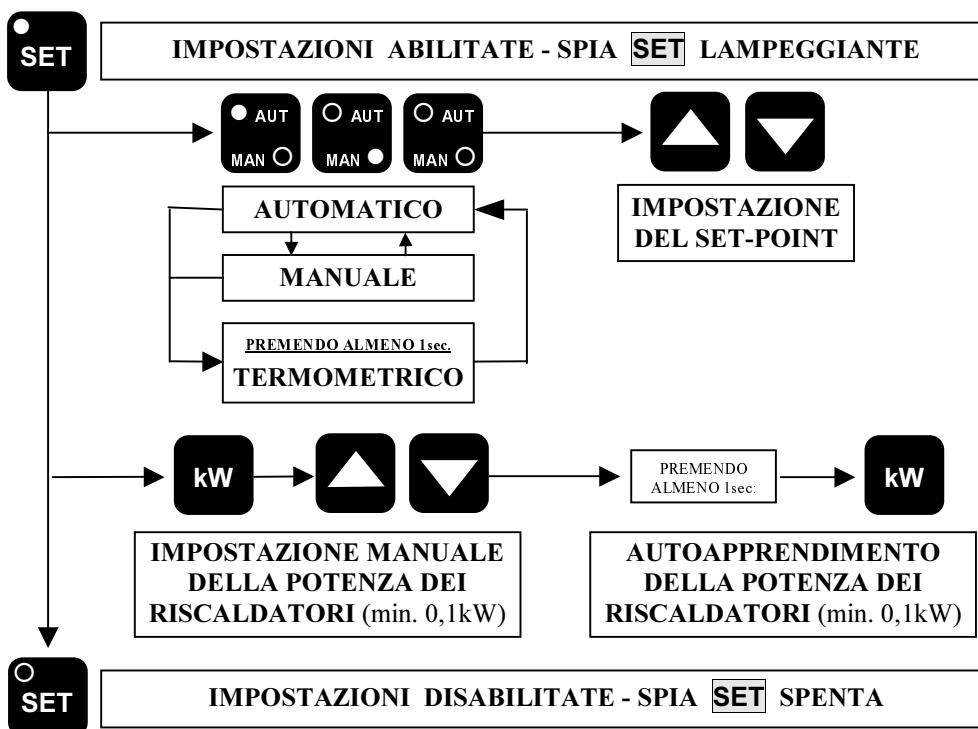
SET

IMPOSTAZIONI ABILITATE - SPIA SET LAMPEGGIANTE

AUT
MAN

AUT
MAN

AUT
MAN

AUTOMATICO

MANUALE

PREMENDO ALMENO 1sec.
TERMOMETRICO

IMPOSTAZIONE DEL SET-POINT

kW

PREMENDO ALMENO 1sec:

kW

IMPOSTAZIONE MANUALE DELLA POTENZA DEI RISCALDATORI (min. 0,1kW)

AUTOAPPRENDIMENTO DELLA POTENZA DEI RISCALDATORI (min. 0,1kW)

SET

IMPOSTAZIONI DISABILITATE - SPIA SET SPENTA